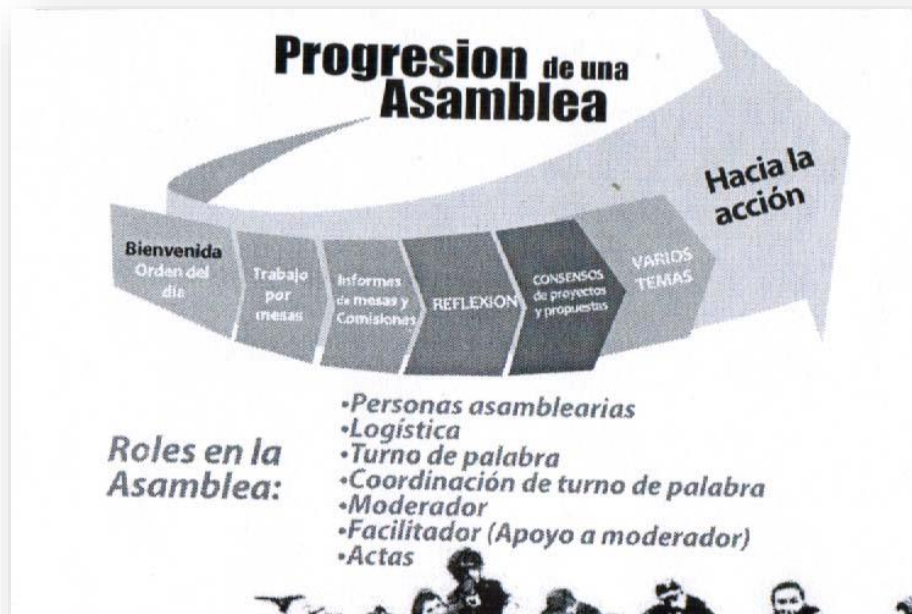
Progresion de una Asamblea

Hacia la acción

Bienvenida Orden del día

Trabajo por mesas

Informes de mesas y Comisiones

REFLEXION

CONSENSOS de proyectos y propuestas

VARIOS TEMAS

Roles en la Asamblea:

•Personas asamblearias
•Logística
•Turno de palabra
•Coordinación de turno de palabra
•Moderador
•Facilitador (Apoyo a moderador)
•Actas